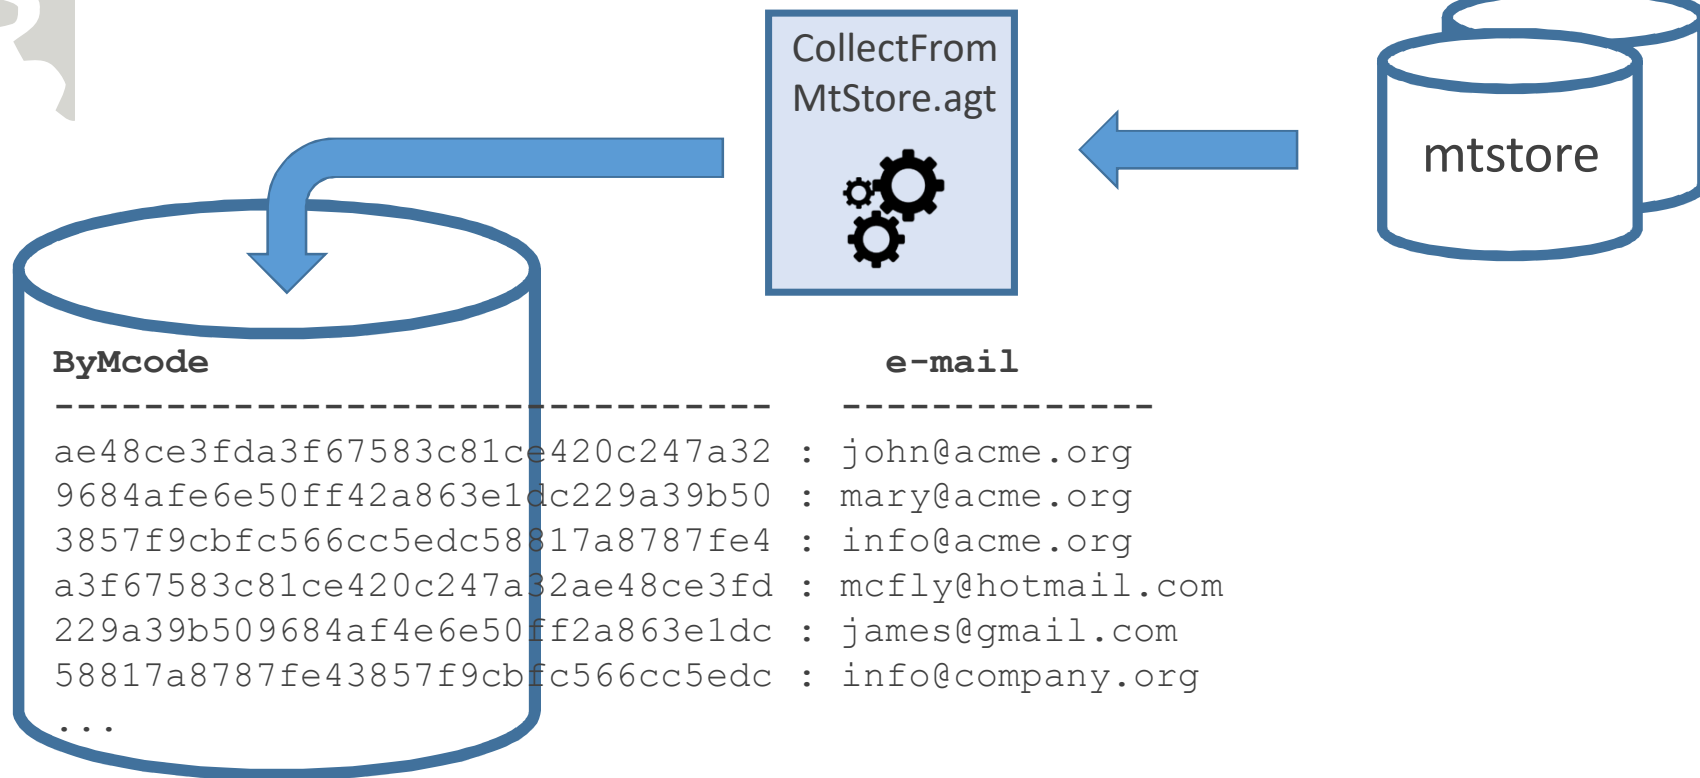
CollectFrom MtStore.agt

mtstore

ByMcode e-mail
-------------------------------- --------------
ae48ce3fda3f67583c81ce420c247a32 : john@acme.org
9684afe6e50ff42a863e1dc229a39b50 : mary@acme.org
3857f9cbfc566cc5edc58817a8787fe4 : info@acme.org
a3f67583c81ce420c247a32ae48ce3fd : mcfly@hotmail.com
229a39b509684af4e6e50ff2a863e1dc : james@gmail.com
58817a8787fe43857f9cbfc566cc5edc : info@company.org
...